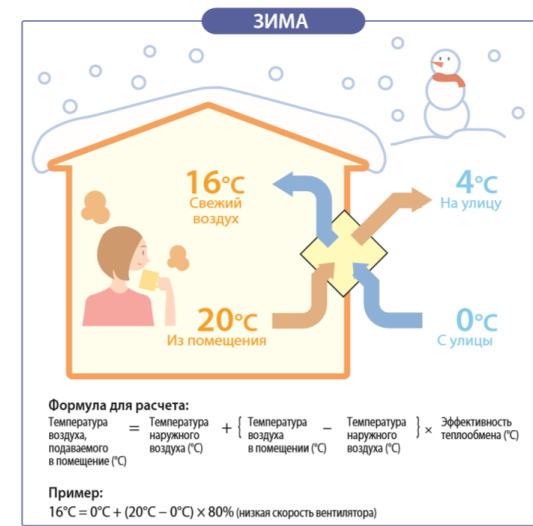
ЗИМА

16°C
Свежий воздух

4°C
На улицу

20°C
Из помещения

0°C
С улицы

Формула для расчета:
Температура воздуха, подаваемого в помещение (°C) = Температура наружного воздуха (°C) + {Температура воздуха в помещении (°C) − Температура наружного воздуха (°C)} × Эффективность теплообмена (°C)

Пример:
16°C = 0°C + (20°C − 0°C) × 80% (низкая скорость вентилятора)